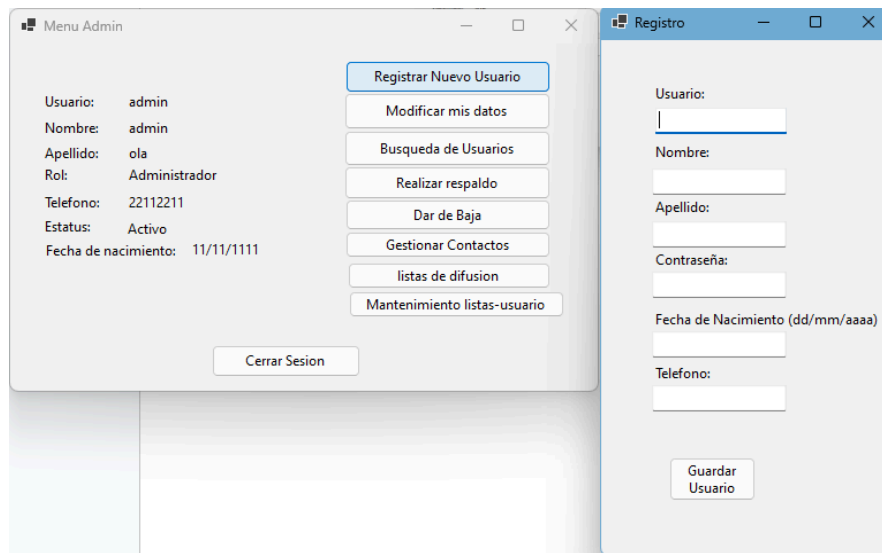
Menu Admin

Usuario: admin
Nombre: admin
Apellido: ola
Rol: Administrador
Telefono: 22112211
Estatus: Activo
Fecha de nacimiento: 11/11/1111

Registrar Nuevo Usuario
Modificar mis datos
Busqueda de Usuarios
Realizar respaldo
Dar de Baja
Gestionar Contactos
listas de difusion
Mantenimiento listas-usuario

Cerrar Sesion

Registro

Usuario:
Nombre:
Apellido:
Contraseña:
Fecha de Nacimiento (dd/mm/aaaa)
Telefono:

Guardar Usuario